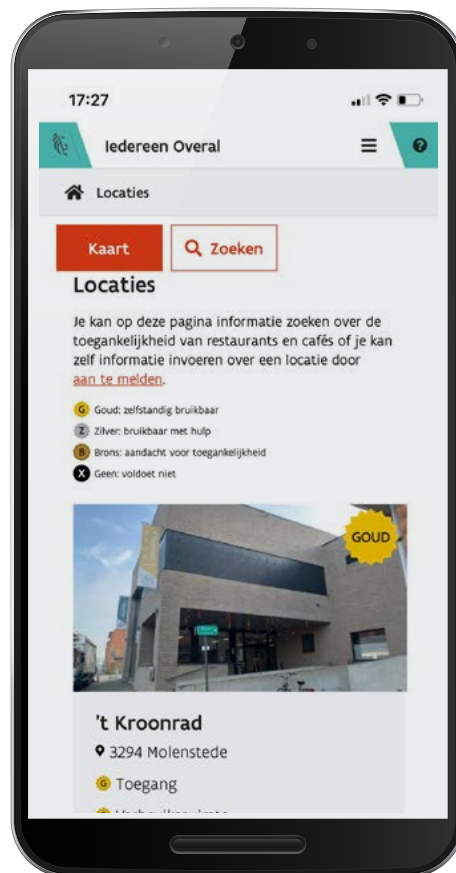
17:27

Iedereen Overal

Locaties

Kaart

Zoeken

Locaties

Je kan op deze pagina informatie zoeken over de toegankelijkheid van restaurants en cafés of je kan zelf informatie invoeren over een locatie door aan te melden.

G Goud: zelfstandig bruikbaar
Z Zilver: bruikbaar met hulp
B Brons: aandacht voor toegankelijkheid
X Geen: voldoet niet

GOUD

't Kroonrad

3294 Molenstede

G Toegang

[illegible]